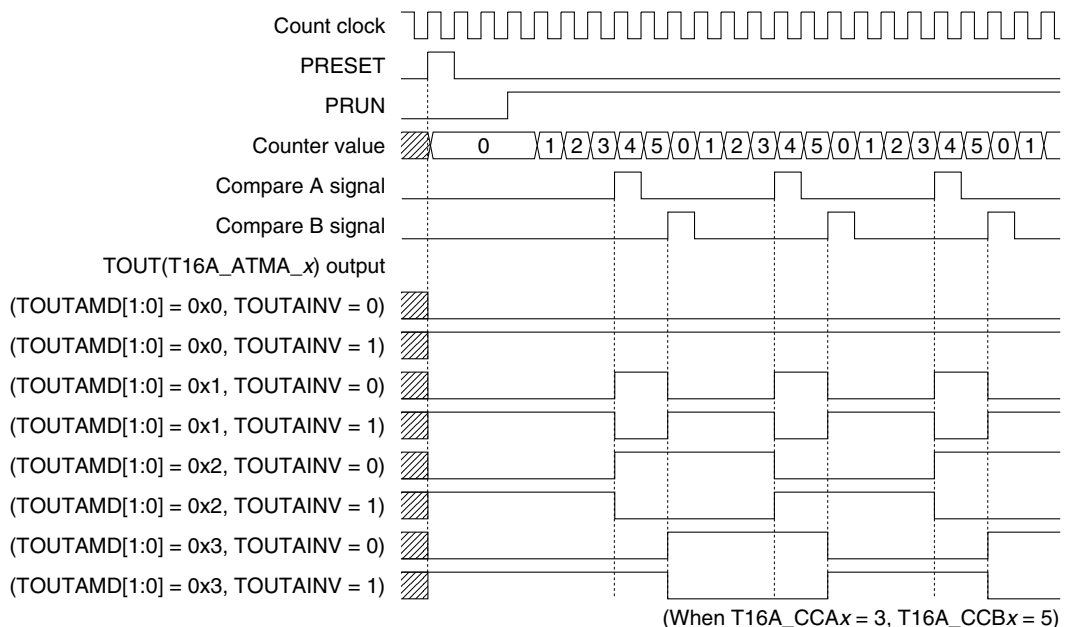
Count clock
PRESET
PRUN
Counter value
0 1 2 3 4 5 0 1 2 3 4 5 0 1 2 3 4 5 0 1
Compare A signal
Compare B signal
TOUT(T16A_ATMA_x) output
(TOUTAMD[1:0] = 0x0, TOUTAINV = 0)
(TOUTAMD[1:0] = 0x0, TOUTAINV = 1)
(TOUTAMD[1:0] = 0x1, TOUTAINV = 0)
(TOUTAMD[1:0] = 0x1, TOUTAINV = 1)
(TOUTAMD[1:0] = 0x2, TOUTAINV = 0)
(TOUTAMD[1:0] = 0x2, TOUTAINV = 1)
(TOUTAMD[1:0] = 0x3, TOUTAINV = 0)
(TOUTAMD[1:0] = 0x3, TOUTAINV = 1)
(When T16A_CCAx = 3, T16A_CCBx = 5)